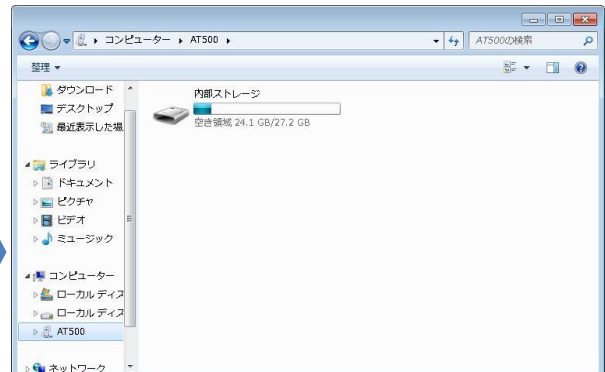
▸ コンピューター ▸ AT500 ▸

AT500の検索

整理 ▾

ダウンロード
デスクトップ
最近表示した場

ライブラリ
ドキュメント
ピクチャ
ビデオ
ミュージック

コンピューター
ローカル ディス
ローカル ディス
AT500

ネットワーク

内部ストレージ
空き領域 24.1 GB/27.2 GB